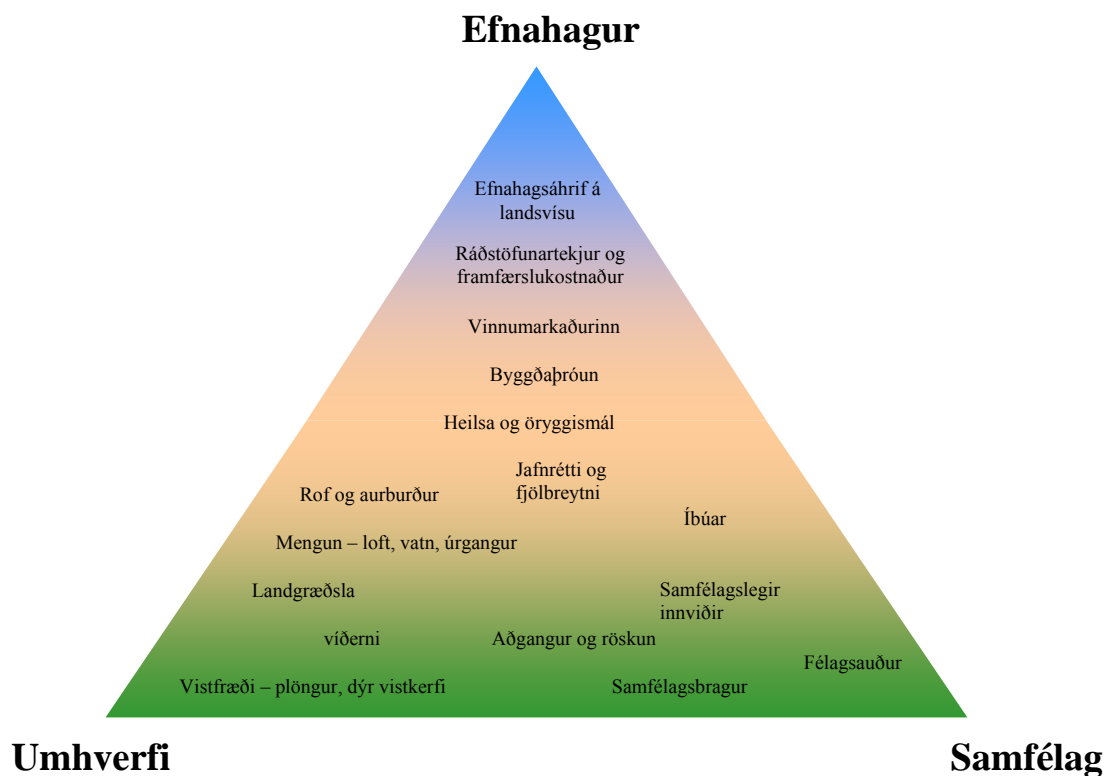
Efnahagur

Efnahagsáhrif á landsvísu

Ráðstöfunartekjur og framfærslukostnaður

Vinnumarkaðurinn

Byggðaþróun

Heilsa og öryggismál

Jafnrétti og fjölbreytni

Rof og aurburður

Íbúar

Mengun – loft, vatn, úrgangur

Landgræðsla

Samfélagslegir innviðir

víðerni

Aðgangur og röskun

Félagsauður

Vistfræði – plöngur, dýr vistkerfi

Samfélagsbragur

Umhverfi

Samfélag